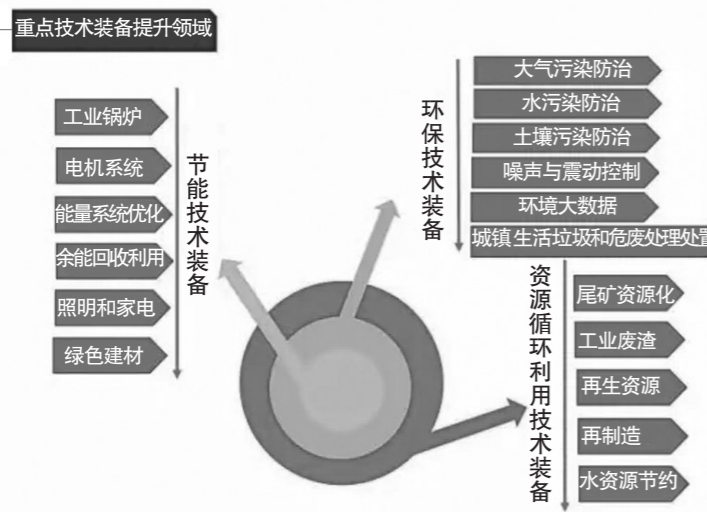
重点技术装备提升领域

工业锅炉
电机系统
能量系统优化
余能回收利用
照明和家电
绿色建材

节能技术装备

环保技术装备

大气污染防治
水污染防治
土壤污染防治
噪声与震动控制
环境大数据
城镇生活垃圾和危废处理处置

资源循环利用技术装备

尾矿资源化
工业废渣
再生资源
再制造
水资源节约